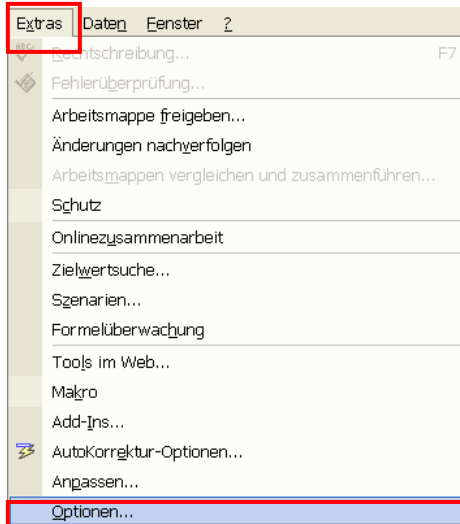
Extras Daten Fenster ?

Rechtschreibung... F7
Fehlerüberprüfung...
Arbeitsmappe freigeben...
Änderungen nachverfolgen
Arbeitsmappen vergleichen und zusammenführen...
Schutz
Onlinezusammenarbeit
Zielwertsuche...
Szenarien...
Formelüberwachung
Tools im Web...
Makro
Add-Ins...
AutoKorrektur-Optionen...
Anpassen...
Optionen...